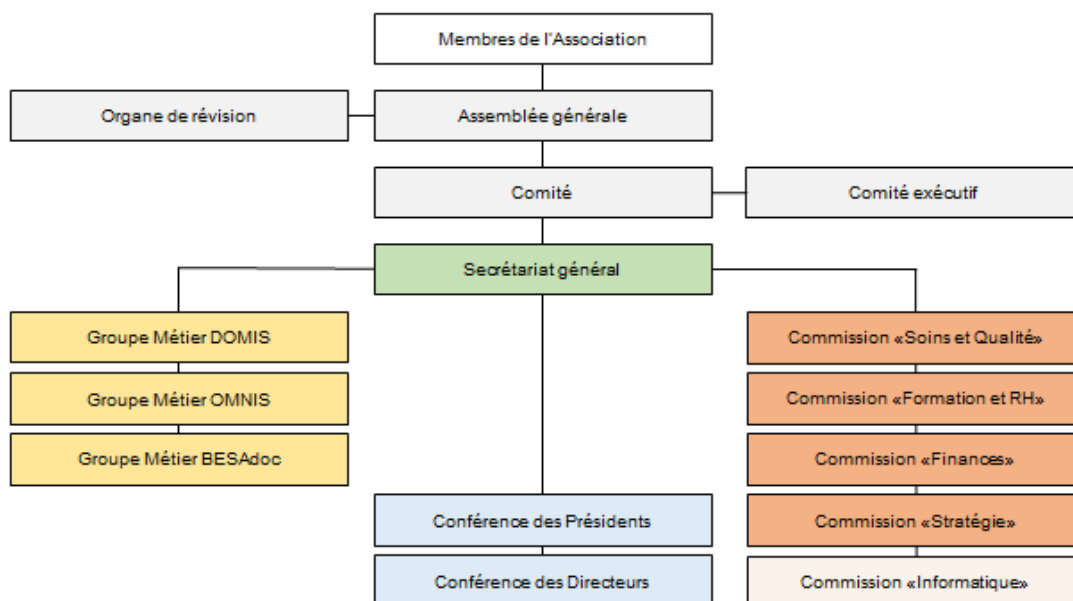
Membres de l'Association

Organe de révision

Assemblée générale

Comité

Comité exécutif

Secrétariat général

Groupe Métier DOMIS

Groupe Métier OMNIS

Groupe Métier BESAdoc

Commission «Soins et Qualité»

Commission «Formation et RH»

Commission «Finances»

Commission «Stratégie»

Commission «Informatique»

Conférence des Présidents

Conférence des Directeurs